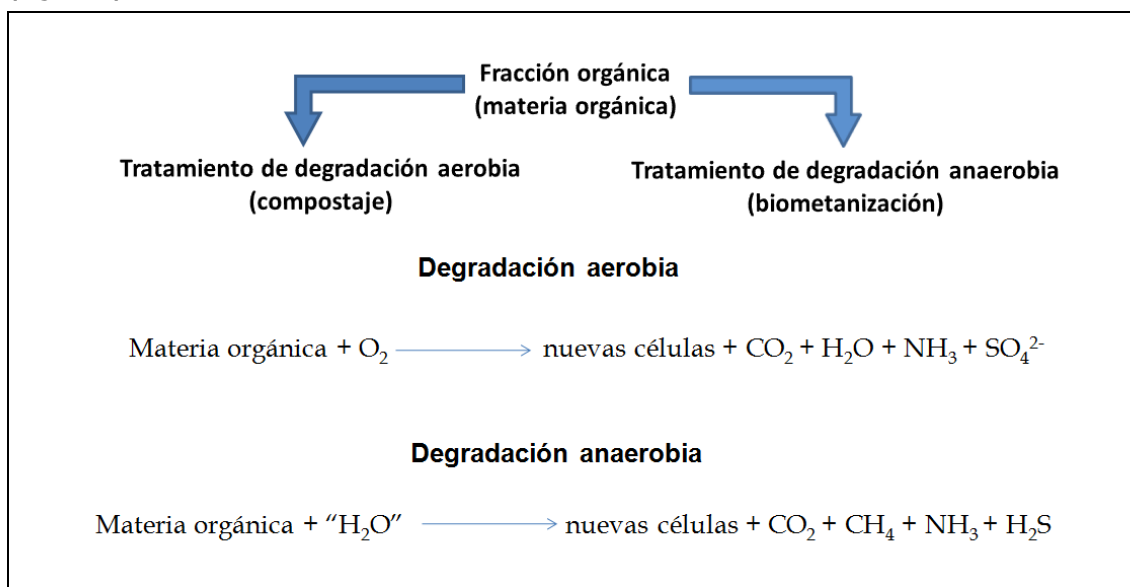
Fracción orgánica
(materia orgánica)

Tratamiento de degradación aerobia
(compostaje)

Tratamiento de degradación anaerobia
(biometanización)

Degradación aerobia

Materia orgánica + $O_2$ $\longrightarrow$ nuevas células + $CO_2$ + $H_2O$ + $NH_3$ + $SO_4^{2-}$

Degradación anaerobia

Materia orgánica + “$H_2O$” $\longrightarrow$ nuevas células + $CO_2$ + $CH_4$ + $NH_3$ + $H_2S$